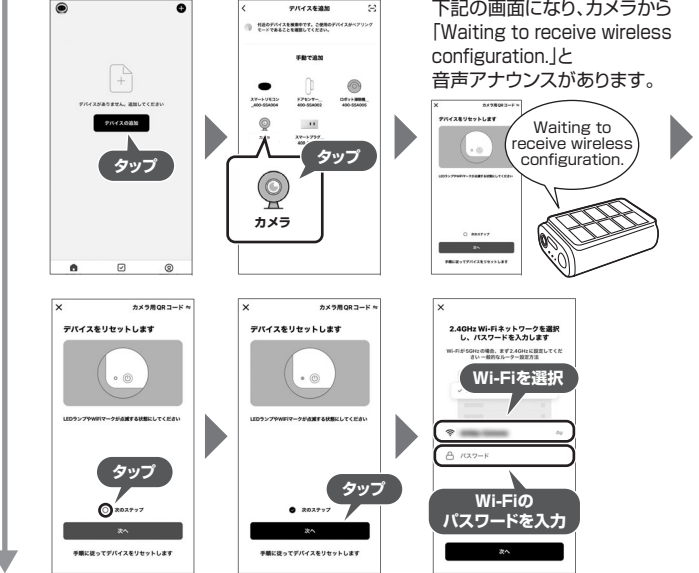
デバイスがありません。追加してください

デバイスの追加

タップ

デバイスを追加

付近のデバイスを検索中です。ご使用のデバイスがペアリングモードであることを確認してください。

手動で追加

スマートリモコン ...400-SSA004

ドアセンサー... 400-SSA003

ロボット掃除機... 400-SSA005

カメラ

スマートプラグ... 400-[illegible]

タップ

カメラ

下記の画面になり、カメラから「Waiting to receive wireless configuration.」と音声アナウンスがあります。

カメラ用QRコード

デバイスをリセットします

LEDランプやWiFiマークが点滅する状態にしてください

次のステップ

次へ

手順に従ってデバイスをリセットします

Waiting to receive wireless configuration.

カメラ用QRコード

デバイスをリセットします

LEDランプやWiFiマークが点滅する状態にしてください

タップ

次のステップ

次へ

手順に従ってデバイスをリセットします

カメラ用QRコード

デバイスをリセットします

LEDランプやWiFiマークが点滅する状態にしてください

次のステップ

タップ

次へ

手順に従ってデバイスをリセットします

2.4GHz Wi-Fiネットワークを選択し、パスワードを入力します

Wi-Fiが5GHzの場合、まず2.4GHzに設定してください一般的なルーター設定方法

Wi-Fiを選択

パスワード

Wi-Fiのパスワードを入力

次へ